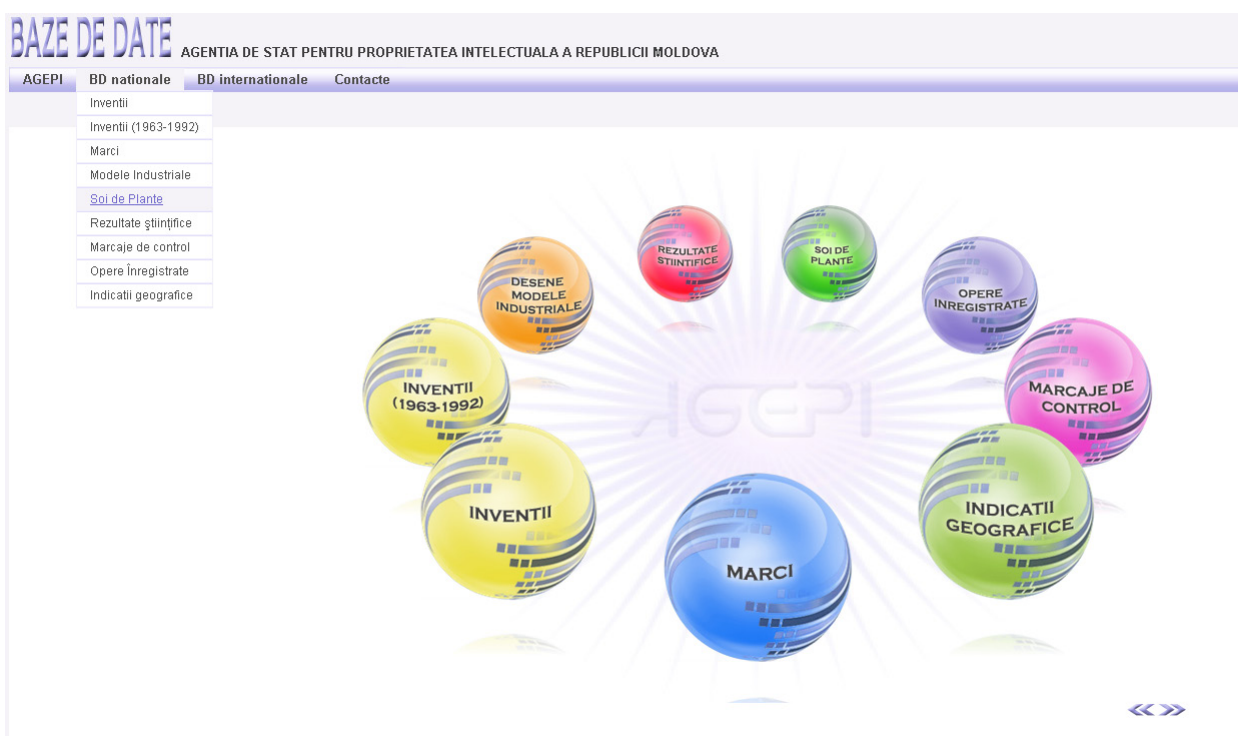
BAZE DE DATE AGENTIA DE STAT PENTRU PROPRIETATEA INTELECTUALA A REPUBLICII MOLDOVA

AGEPI BD nationale BD internationale Contacte

Inventii
Inventii (1963-1992)
Marci
Modele Industriale
Soi de Plante
Rezultate ştiinţifice
Marcaje de control
Opere Înregistrate
Indicatii geografice

REZULTATE STIINTIFICE

SOI DE PLANTE

DESENE MODELE INDUSTRIALE

OPERE INREGISTRATE

INVENTII (1963-1992)

AGEPI

MARCAJE DE CONTROL

INVENTII

INDICATII GEOGRAFICE

MARCI

<< >>